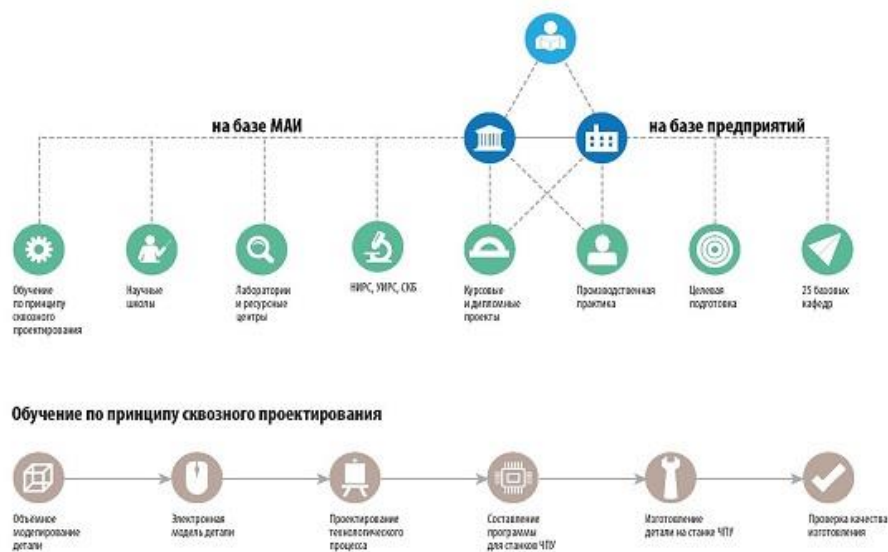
на базе МАИ

на базе предприятий

Обучение по принципу сквозного проектирования

Научные школы

Лаборатории и ресурсные центры

НИРС, УИРС, СКБ

Курсовые и дипломные проекты

Производственная практика

Целевая подготовка

25 базовых кафедр

Обучение по принципу сквозного проектирования

Объёмное моделирование детали

Электронная модель детали

Проектирование технологического процесса

Составление программы для станков ЧПУ

Изготовление детали на станке ЧПУ

Проверка качества изготовления